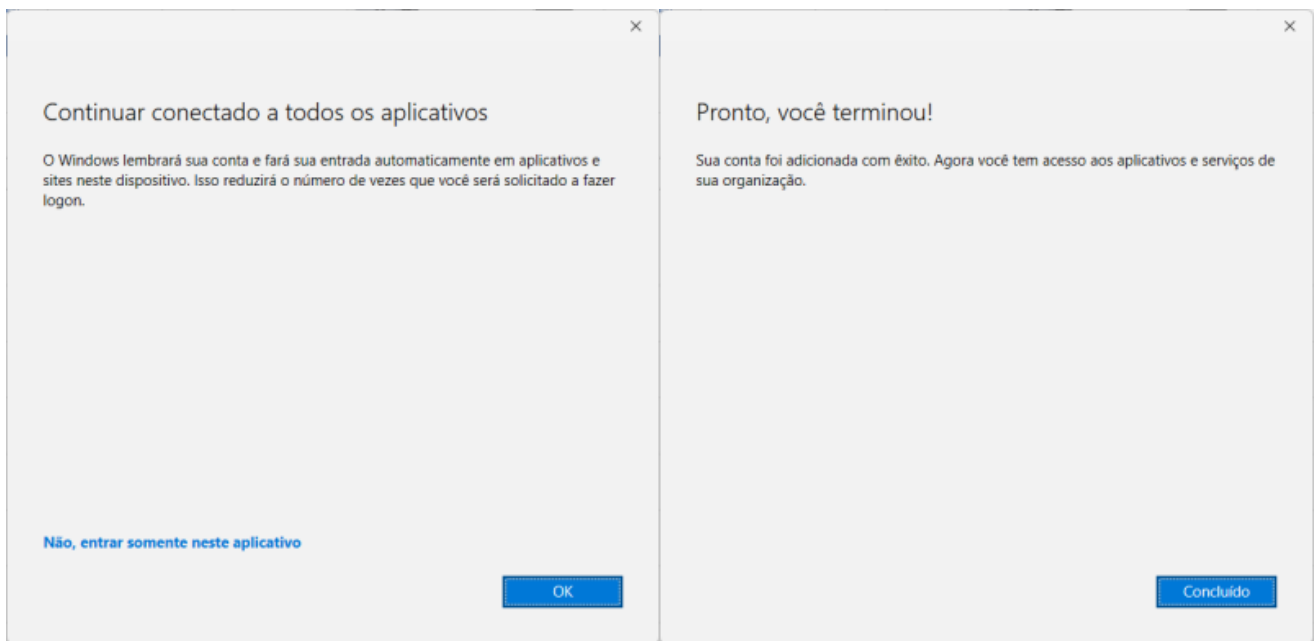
×

Continuar conectado a todos os aplicativos

O Windows lembrará sua conta e fará sua entrada automaticamente em aplicativos e sites neste dispositivo. Isso reduzirá o número de vezes que você será solicitado a fazer logon.

Não, entrar somente neste aplicativo

OK

×

Pronto, você terminou!

Sua conta foi adicionada com êxito. Agora você tem acesso aos aplicativos e serviços de sua organização.

Concluído